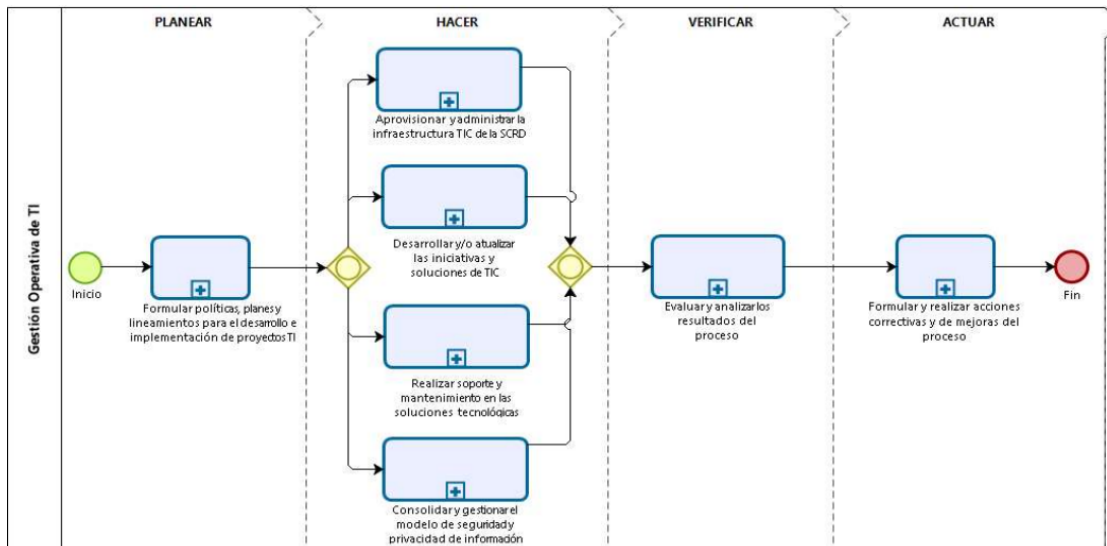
Gestión Operativa de TI

PLANEAR

HACER

VERIFICAR

ACTUAR

Inicio

Formular políticas, planes y lineamientos para el desarrollo e implementación de proyectos TI

Aprovisionar y administrar la infraestructura TIC de la SCRD

Desarrollar y/o atualizar las iniciativas y soluciones de TIC

Realizar soporte y mantenimiento en las soluciones tecnológicas

Consolidar y gestionar el modelo de seguridad y privacidad de información

Evaluar y analizar los resultados del proceso

Formular y realizar acciones correctivas y de mejoras del proceso

Fin